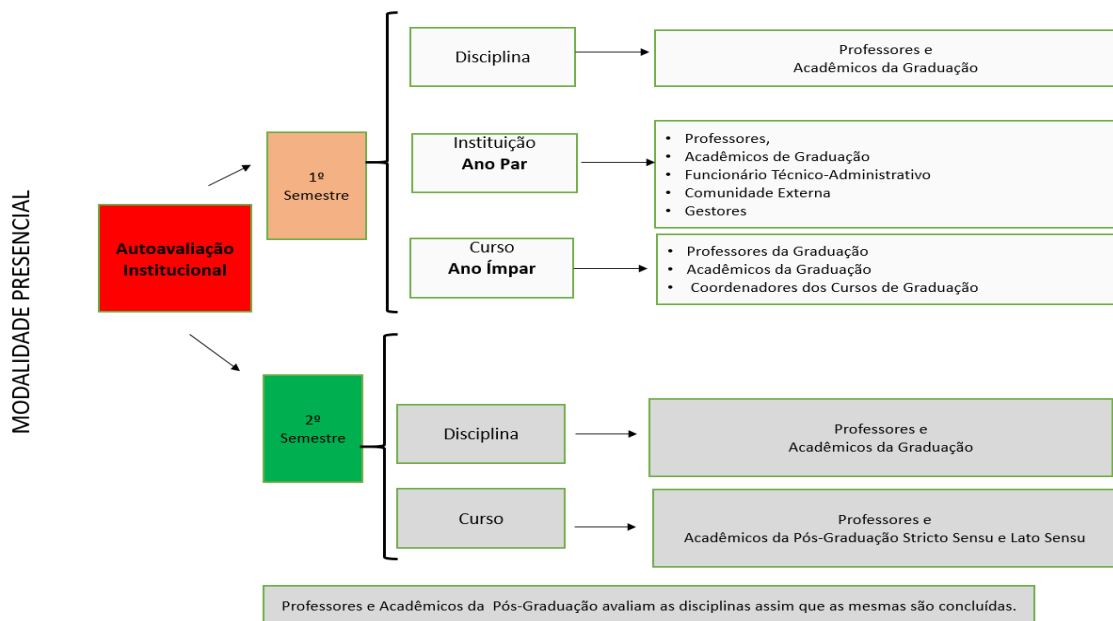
MODALIDADE PRESENCIAL

Autoavaliação Institucional

1º Semestre

Disciplina

Professores e
Acadêmicos da Graduação

Instituição
Ano Par

• Professores,
• Acadêmicos de Graduação
• Funcionário Técnico-Administrativo
• Comunidade Externa
• Gestores

Curso
Ano Ímpar

• Professores da Graduação
• Acadêmicos da Graduação
• Coordenadores dos Cursos de Graduação

2º Semestre

Disciplina

Professores e
Acadêmicos da Graduação

Curso

Professores e
Acadêmicos da Pós-Graduação Stricto Sensu e Lato Sensu

Professores e Acadêmicos da Pós-Graduação avaliam as disciplinas assim que as mesmas são concluídas.